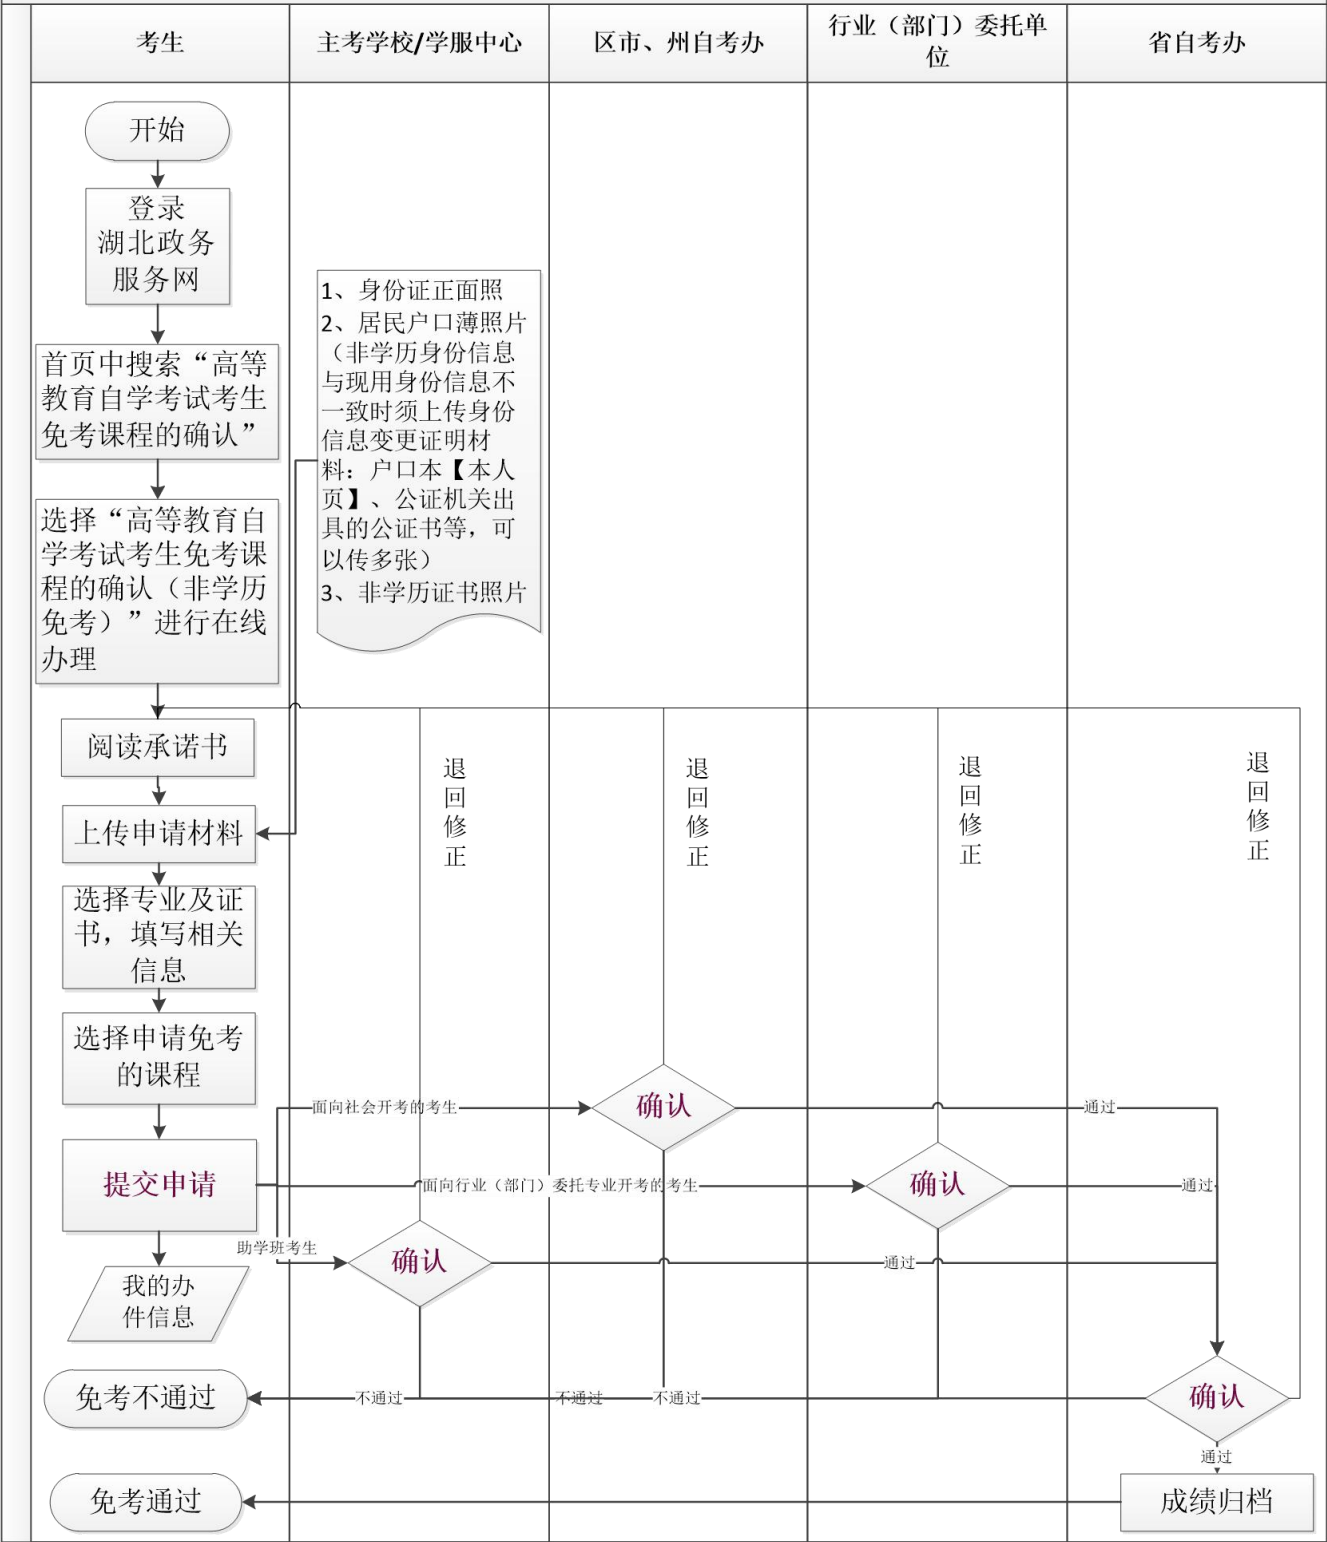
| 考生 | 主考学校/学服中心 | 区市、州自考办 | 行业（部门）委托单位 | 省自考办 |
|---|---|---|---|---|

开始

登录湖北政务服务网

首页中搜索“高等教育自学考试考生免考课程的确认”

选择“高等教育自学考试考生免考课程的确认（非学历免考）”进行在线办理

1、身份证正面照
2、居民户口薄照片（非学历身份信息与现用身份信息不一致时须上传身份信息变更证明材料：户口本【本人页】、公证机关出具的公证书等，可以传多张）
3、非学历证书照片

阅读承诺书

上传申请材料

选择专业及证书，填写相关信息

选择申请免考的课程

提交申请

我的办件信息

退回修正

退回修正

退回修正

退回修正

面向社会开考的考生

确认

通过

面向行业（部门）委托专业开考的考生

确认

通过

助学班考生

确认

通过

确认

免考不通过

不通过

不通过

不通过

通过

免考通过

成绩归档